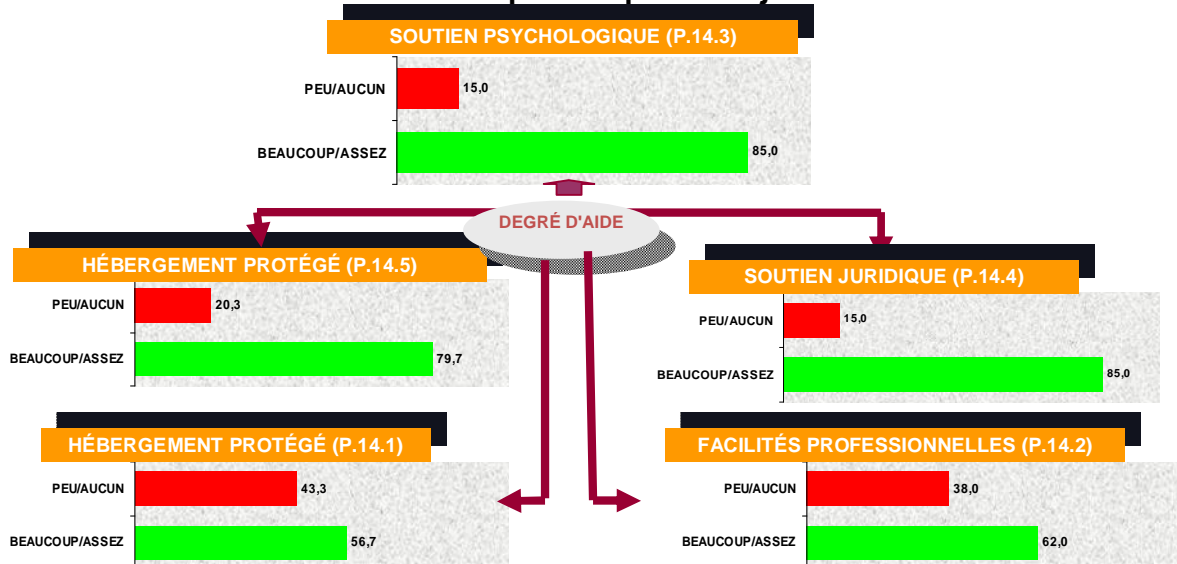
SOUTIEN PSYCHOLOGIQUE (P.14.3)

PEU/AUCUN 15,0

BEAUCOUP/ASSEZ 85,0

DEGRÉ D'AIDE

HÉBERGEMENT PROTÉGÉ (P.14.5)

PEU/AUCUN 20,3

BEAUCOUP/ASSEZ 79,7

SOUTIEN JURIDIQUE (P.14.4)

PEU/AUCUN 15,0

BEAUCOUP/ASSEZ 85,0

HÉBERGEMENT PROTÉGÉ (P.14.1)

PEU/AUCUN 43,3

BEAUCOUP/ASSEZ 56,7

FACILITÉS PROFESSIONNELLES (P.14.2)

PEU/AUCUN 38,0

BEAUCOUP/ASSEZ 62,0